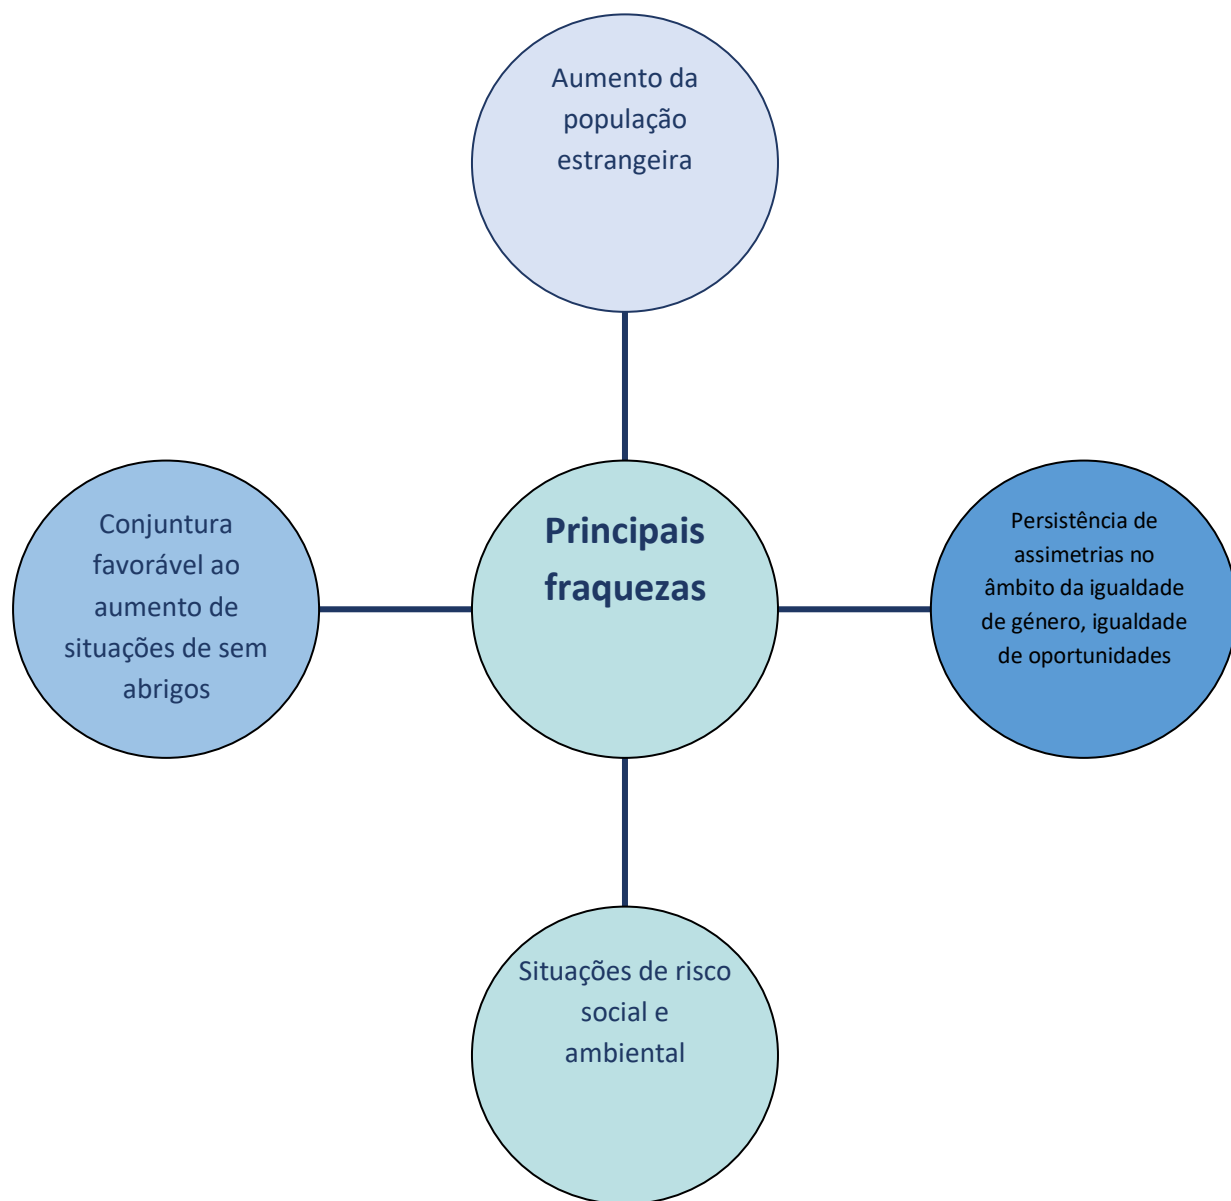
Aumento da população estrangeira

Conjuntura favorável ao aumento de situações de sem abrigos

Principais fraquezas

Persistência de assimetrias no âmbito da igualdade de género, igualdade de oportunidades

Situações de risco social e ambiental